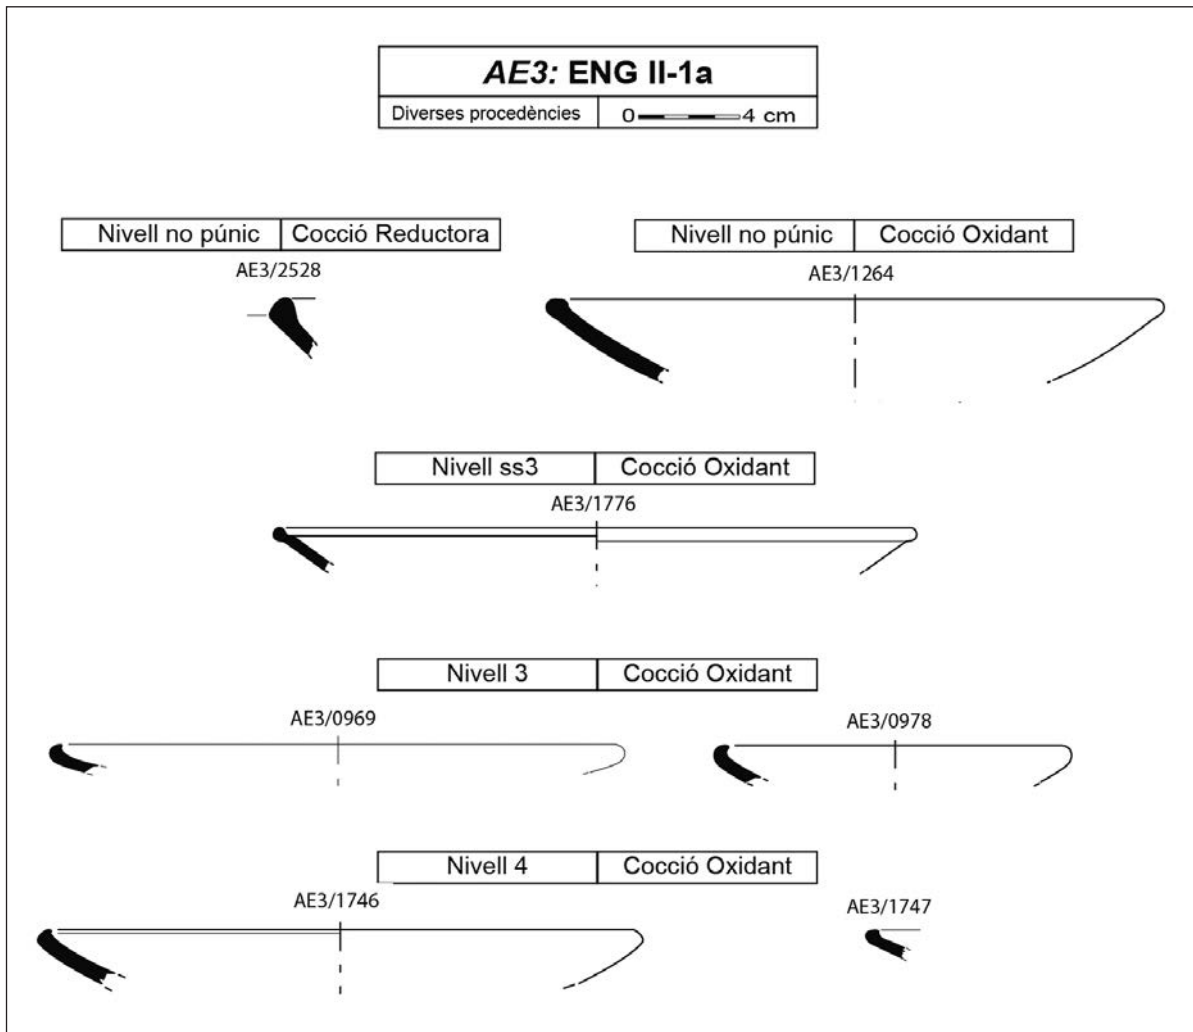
| *AE3:* ENG II-1a | |
|---|---|
| Diverses procedències | 0 4 cm |

| Nivell no púnic | Cocció Reductora |
|---|---|

AE3/2528

| Nivell no púnic | Cocció Oxidant |
|---|---|

AE3/1264

| Nivell ss3 | Cocció Oxidant |
|---|---|

AE3/1776

| Nivell 3 | Cocció Oxidant |
|---|---|

AE3/0969

AE3/0978

| Nivell 4 | Cocció Oxidant |
|---|---|

AE3/1746

AE3/1747